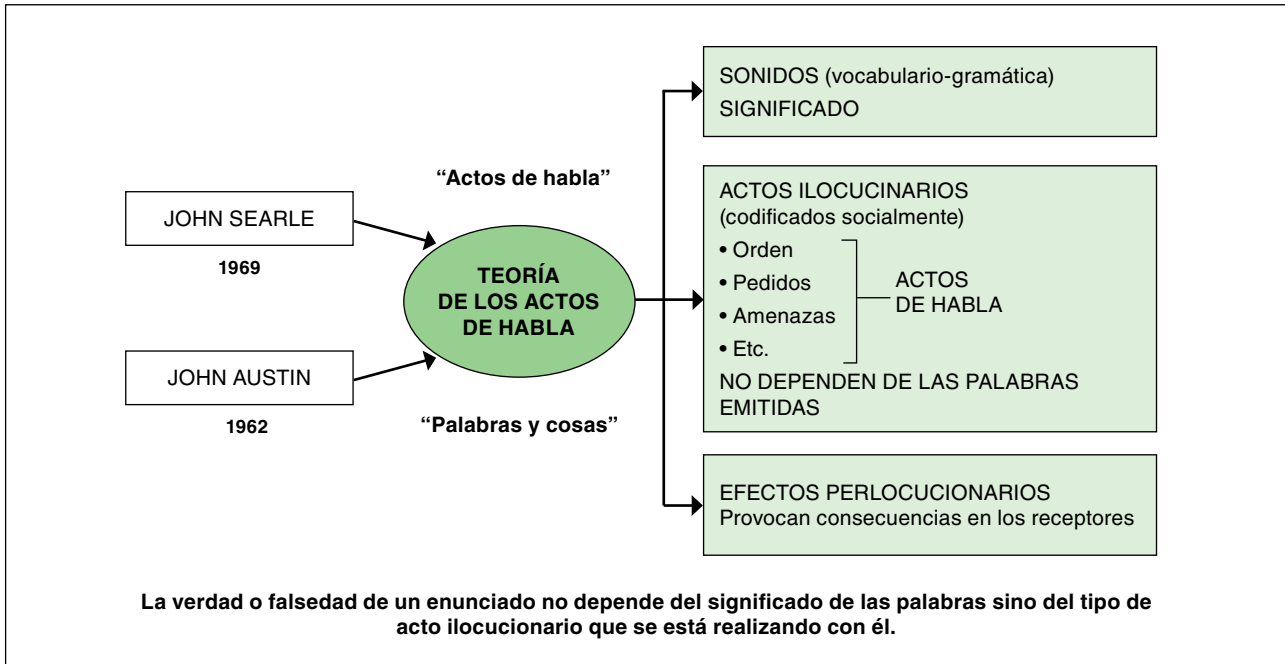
JOHN SEARLE

1969

JOHN AUSTIN

1962

"Actos de habla"

TEORÍA DE LOS ACTOS DE HABLA

"Palabras y cosas"

SONIDOS (vocabulario-gramática)
SIGNIFICADO

ACTOS ILOCUCINARIOS
(codificados socialmente)
• Orden
• Pedidos
• Amenazas
• Etc.
ACTOS DE HABLA
NO DEPENDEN DE LAS PALABRAS EMITIDAS

EFECTOS PERLOCUCIONARIOS
Provocan consecuencias en los receptores

La verdad o falsedad de un enunciado no depende del significado de las palabras sino del tipo de acto ilocucionario que se está realizando con él.